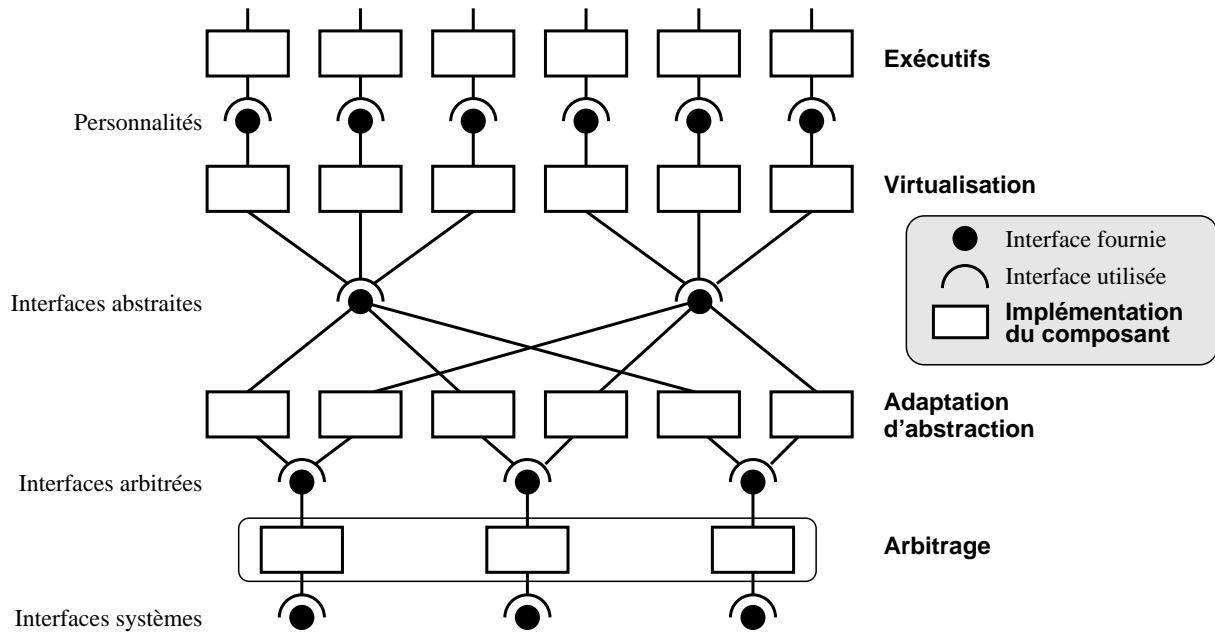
Exécutifs

Personnalités

Virtualisation

Interface fournie

Interface utilisée

Implémentation du composant

Interfaces abstraites

Adaptation d'abstraction

Interfaces arbitrées

Arbitrage

Interfaces systèmes